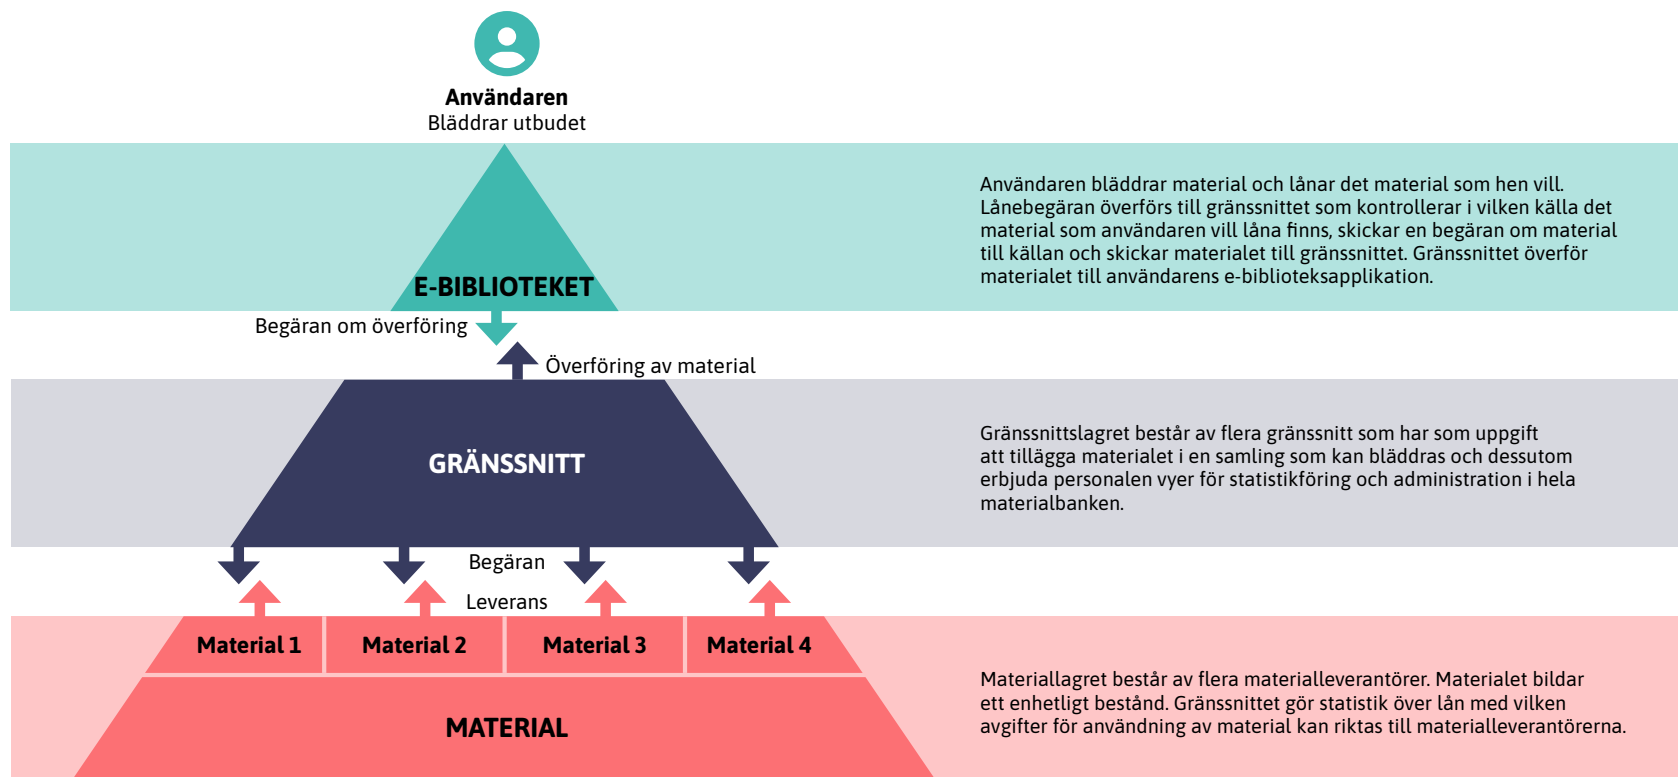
Användaren
Bläddrar utbudet

E-BIBLIOTEKET

Användaren bläddrar material och lånar det material som hen vill. Lånebegäran överförs till gränssnittet som kontrollerar i vilken källa det material som användaren vill låna finns, skickar en begäran om material till källan och skickar materialet till gränssnittet. Gränssnittet överför materialet till användarens e-biblioteksapplikation.

Begäran om överföring

Överföring av material

GRÄNSSNITT

Gränssnittslagret består av flera gränssnitt som har som uppgift att tillägga materialet i en samling som kan bläddras och dessutom erbjuda personalen vyer för statistikföring och administration i hela materialbanken.

Begäran

Leverans

Material 1

Material 2

Material 3

Material 4

MATERIAL

Materiallagret består av flera materialleverantörer. Materialet bildar ett enhetligt bestånd. Gränssnittet gör statistik över lån med vilken avgifter för användning av material kan riktas till materialleverantörerna.